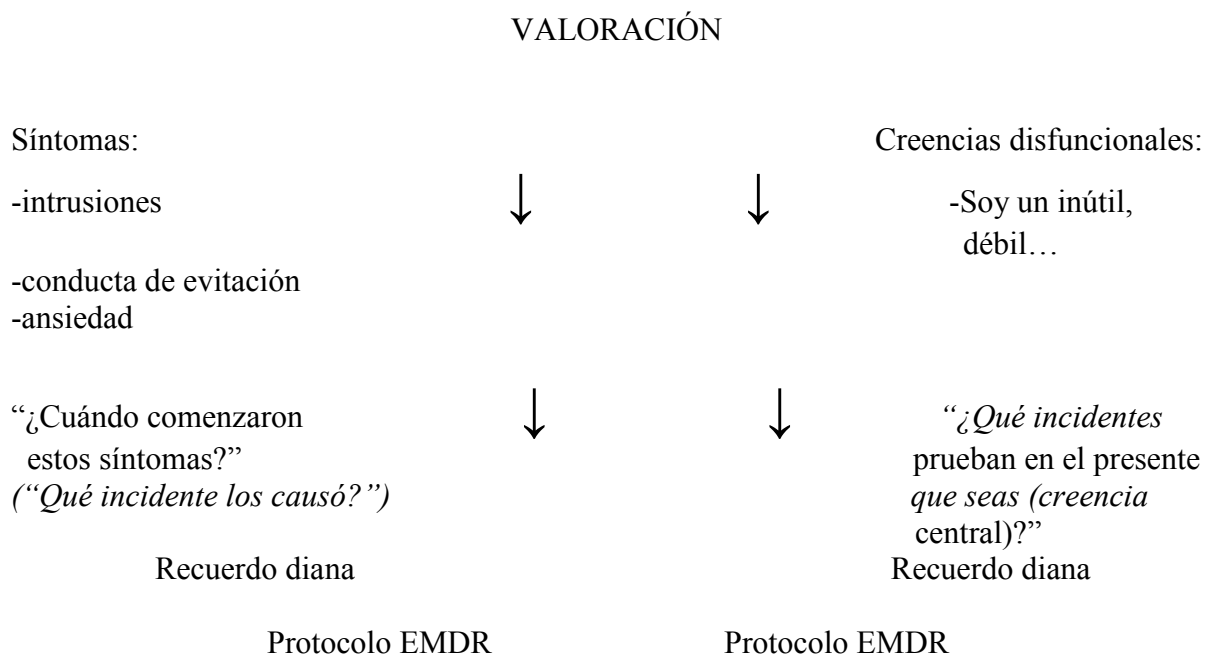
VALORACIÓN

Síntomas:

-intrusiones

-conducta de evitación
-ansiedad

"¿Cuándo comenzaron estos síntomas?"
*("Qué incidente los causó?")*

Recuerdo diana

Protocolo EMDR

Creencias disfuncionales:

-Soy un inútil, débil…

*"¿Qué incidentes* prueban en el presente *que seas (creencia* central)?"

Recuerdo diana

Protocolo EMDR